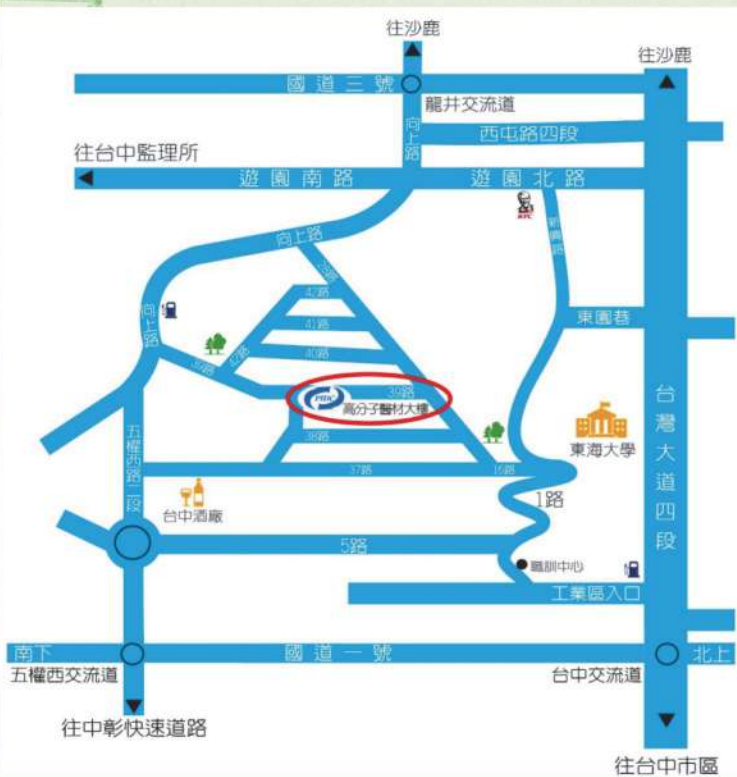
往沙鹿
往沙鹿
國道三號
龍井交流道
西屯路四段
向上路
往台中監理所
遊園南路
遊園北路
KFC
新興路
向上路
43路
42路
41路
向上路
40路
東園巷
35路
36路
39路
PBIC
高分子醫材大樓
38路
37路
16路
東海大學
台灣大道四段
五權西二段
1路
台中酒廠
5路
職訓中心
工業區入口
南下
國道一號
北上
五權西交流道
台中交流道
往中彰快速道路
往台中市區